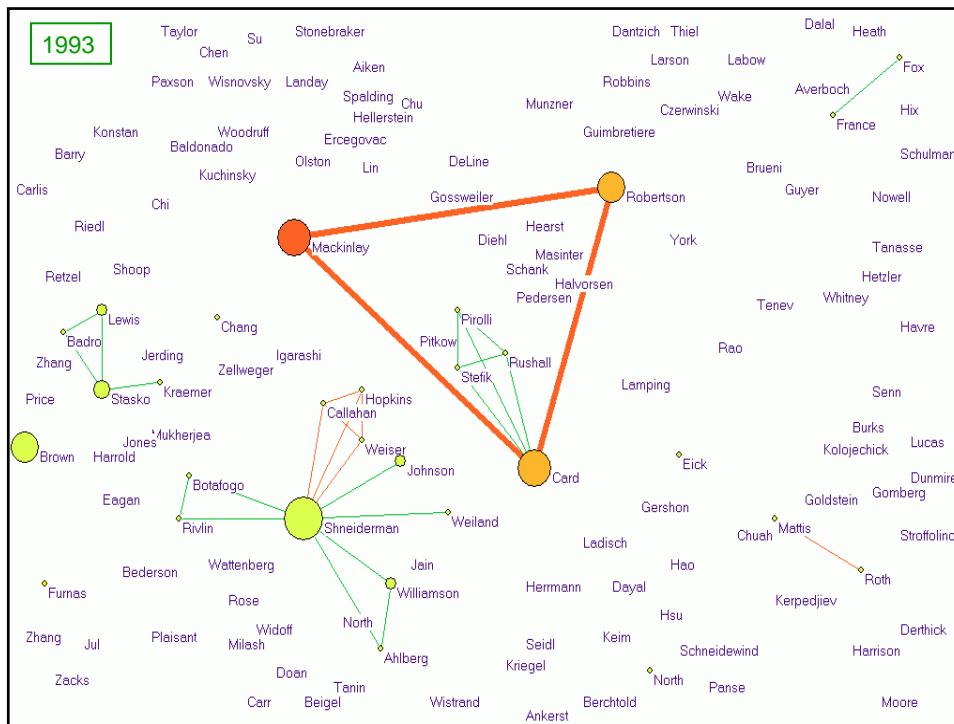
1993

Taylor Su Stonebraker Chen Paxson Wisnovsky Landay Aiken Spalding Chu Hellerstein Konstan Woodruff Baldonado Ercegovac Barry Olston Lin DeLine Kuchinsky Carlis Chi Riedl Retzel Shoop Lewis Chang Badro Jerding Zhang Zellweger Igarashi Stasko Kraemer Price Brown Jones Mukherjea Harrold Callahan Hopkins Weiser Johnson Botafogo Eagan Rivlin Shneiderman Weiland Bederson Wattenberg Jain Furnas Williamson Rose Zhang Jul Plaisant Widoff Milash North Ahlberg Zacks Doan Carr Tanin Beigel Wistrand Ankerst

Dantzich Thiel Larson Labow Robbins Munzner Czerwinski Wake Guimbretiere Gossweiler Robertson Mackinlay Hearst Diehl Masinter York Schank Halvorsen Pedersen Pirolli Pitkow Rushall Stefik Rao Lamping Card Eick Gershon Ladisch Hao Herrmann Dayal Hsu Seidl Keim Kriegel Schneidewind North Berchtold Panse

Dalal Heath Fox Averboch France Hix Schulman Brueni Guyer Nowell Tanasse Hetzler Tenev Whitney Havre Senn Burks Kolojechick Lucas Dunmire Goldstein Gomberg Chuah Mattis Stroffolino Roth Kerpedjiev Derthick Harrison Moore